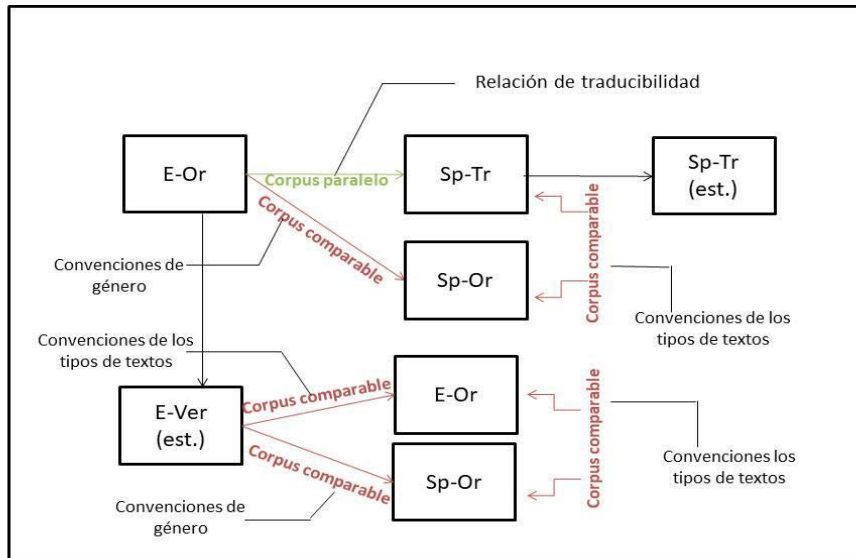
Relación de traducibilidad

E-Or

Corpus paralelo

Sp-Tr

Sp-Tr (est.)

Corpus comparable

Corpus comparable

Convenciones de género

Sp-Or

Corpus comparable

Convenciones de los tipos de textos

Convenciones de los tipos de textos

E-Ver (est.)

Corpus comparable

E-Or

Corpus comparable

Corpus comparable

Convenciones los tipos de textos

Sp-Or

Convenciones de género